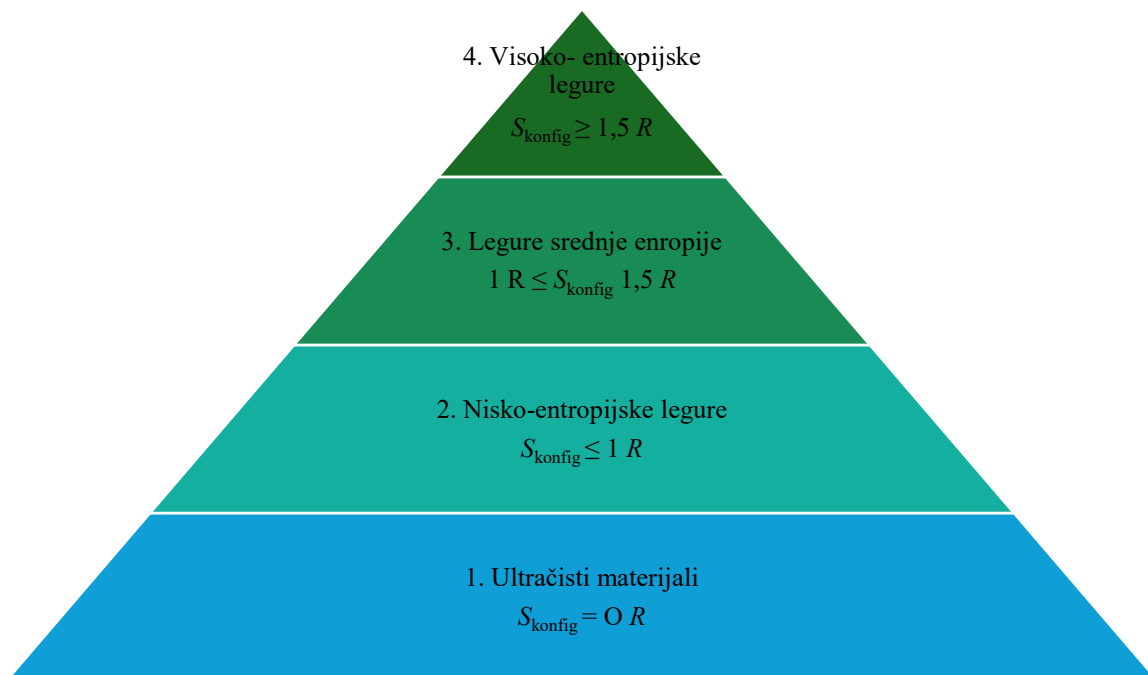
4. Visoko- entropijske legure
$S_{\text{konfig}} \geq 1{,}5\ R$

3. Legure srednje enropije
$1\ \text{R} \leq S_{\text{konfig}}\ 1{,}5\ R$

2. Nisko-entropijske legure
$S_{\text{konfig}} \leq 1\ R$

1. Ultračisti materijali
$S_{\text{konfig}} = \text{O}\ R$